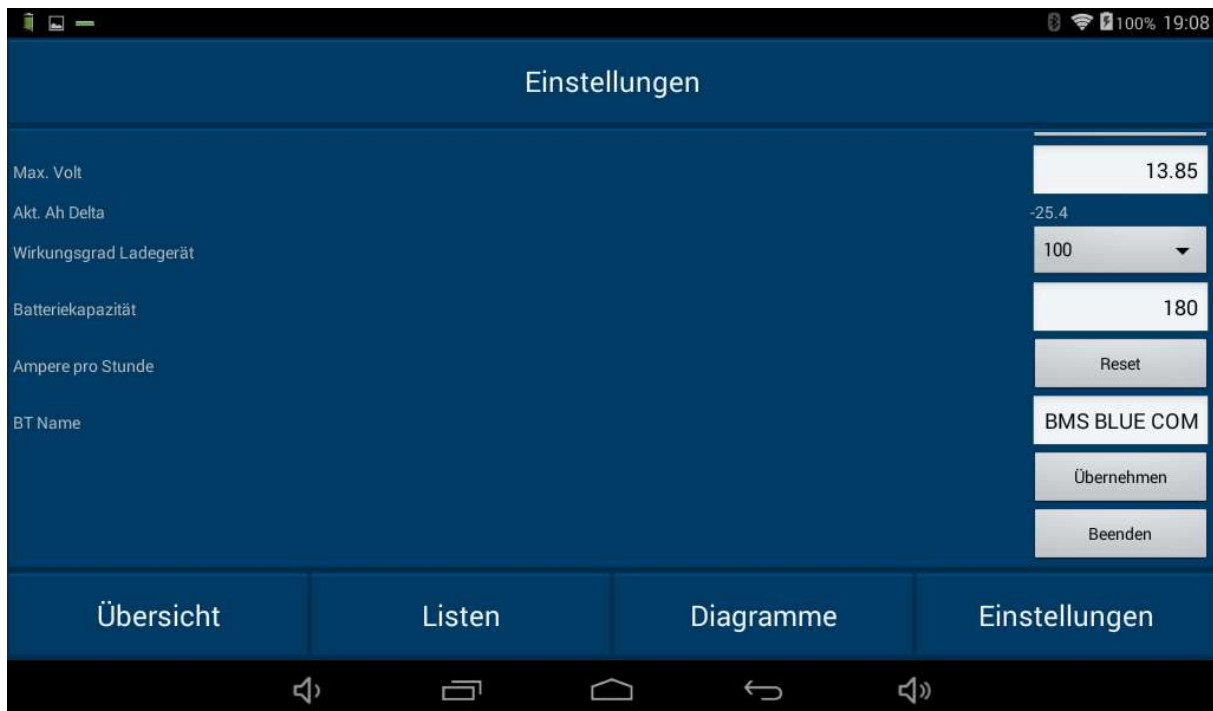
100% 19:08

Einstellungen

Max. Volt 13.85

Akt. Ah Delta -25.4

Wirkungsgrad Ladegerät 100

Batteriekapazität 180

Ampere pro Stunde Reset

BT Name BMS BLUE COM

Übernehmen

Beenden

Übersicht | Listen | Diagramme | Einstellungen